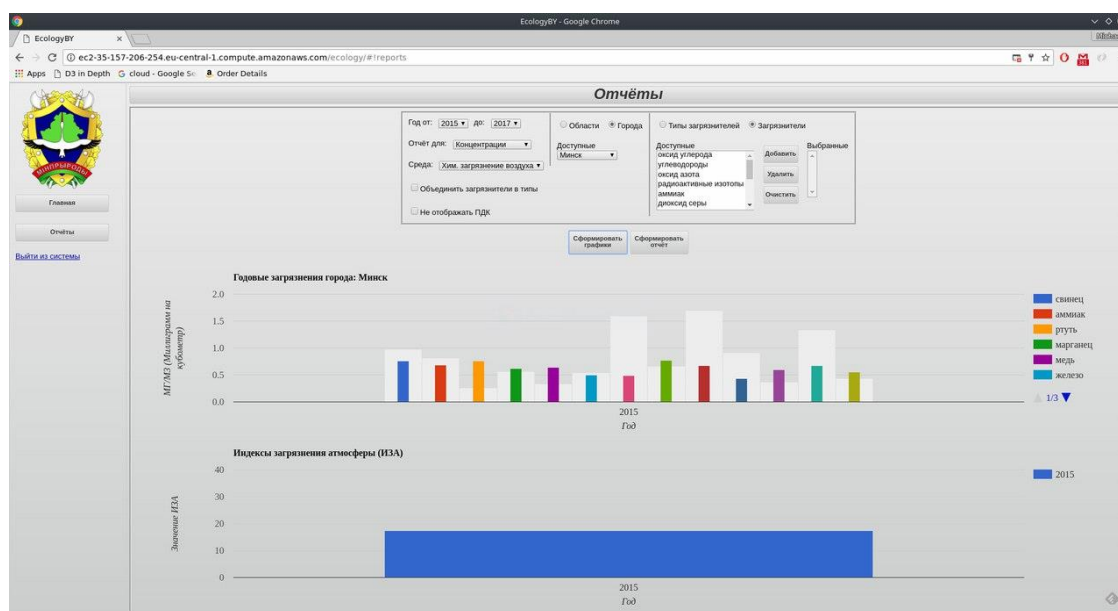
EcologyBY - Google Chrome

EcologyBY ×

ec2-35-157-206-254.eu-central-1.compute.amazonaws.com/ecology/#!reports

Apps D3 in Depth cloud - Google Sc Order Details

МІНПРЫРОДЫ

Главная

Отчёты

Выйти из системы

Отчёты

Год от: 2015 до: 2017

Отчёт для: Концентрации

Среда: Хим. загрязнение воздуха

Объединить загрязнители в типы

Не отображать ПДК

Области Города

Доступные
Минск

Типы загрязнителей Загрязнители

Доступные
оксид углерода
углеводороды
оксид азота
радиоактивные изотопы
аммиак
диоксид серы

Добавить
Удалить
Очистить

Выбранные

Сформировать графики

Сформировать отчёт

Годовые загрязнения города: Минск

МГ/М3 (Миллиграмм на кубометр)

2.0
1.5
1.0
0.5
0.0

2015
Год

свинец
аммиак
ртуть
марганец
медь
железо

1/3

Индексы загрязнения атмосферы (ИЗА)

Значение ИЗА

40
30
20
10
0

2015
Год

2015